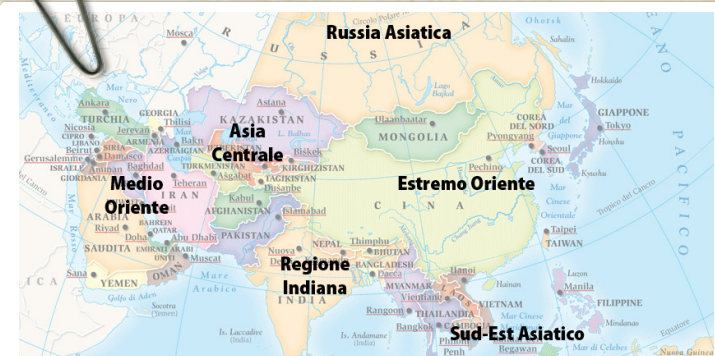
EUROPA
Mosca
R
U
Russia Asiatica
Circolo Polare Artico
Ohotsk
Sahalin
O
C
E
A
N
O
Mar Nero
Mar Mediterraneo
Ankara
TURCHIA
Nicosia
CIPRO
LIBANO
Beirut
Gerusalemme
ISRAELE
GIORDANIA
Amman
SIRIA
Damasco
GEORGIA
Tbilisi
Jerevan
ARMENIA
AZERBAIGIAN
Baku
Mar Caspio
Baghdad
IRAQ
Teheran
I R A N
KUWAIT
Riyad
ARABIA SAUDITA
BAHREIN
QATAR
Doha
Abu Dhabi
EMIRATI ARABI UNITI
Muscat
OMAN
YEMEN
Sana
Mar Rosso
Golfo di Aden
Socotra (Yemen)
Mar Arabico
Tropico del Cancro
Medio Oriente
KAZAKISTAN
Astana
L. Balhas
UZBEKISTAN
Taskent
TURKMENISTAN
Asgabat
KIRGHIZISTAN
Biskek
TAGIKISTAN
Dusanbe
AFGHANISTAN
Kabul
PAKISTAN
Islamabad
Asia Centrale
Lago Bajkal
Ulaanbaatar
MONGOLIA
C I N A
Pechino
Estremo Oriente
COREA DEL NORD
Pyongyang
COREA DEL SUD
Seoul
Mar del Giappone
GIAPPONE
Tokyo
Hokkaido
Honshu
Kyushu
Mar Cinese Orientale
Taipei
TAIWAN
Tropico del Cancro
P
A
C
I
F
I
C
O
NEPAL
Thimphu
BHUTAN
Nuova Delhi
BANGLADESH
Dacca
Regione Indiana
I N D I A
Is. Laccadive (India)
Is. Andamane (India)
MYANMAR
Rangoon
LAOS
Vientiane
THAILANDIA
Bangkok
CAMBOGIA
Phnom Penh
VIETNAM
Hanoi
Hainan
Mar Cinese Meridionale
Luzon
Manila
FILIPPINE
Mindanao
Begawan
Mar di Celebes
Equatore
Nuova Guinea
Sud-Est Asiatico